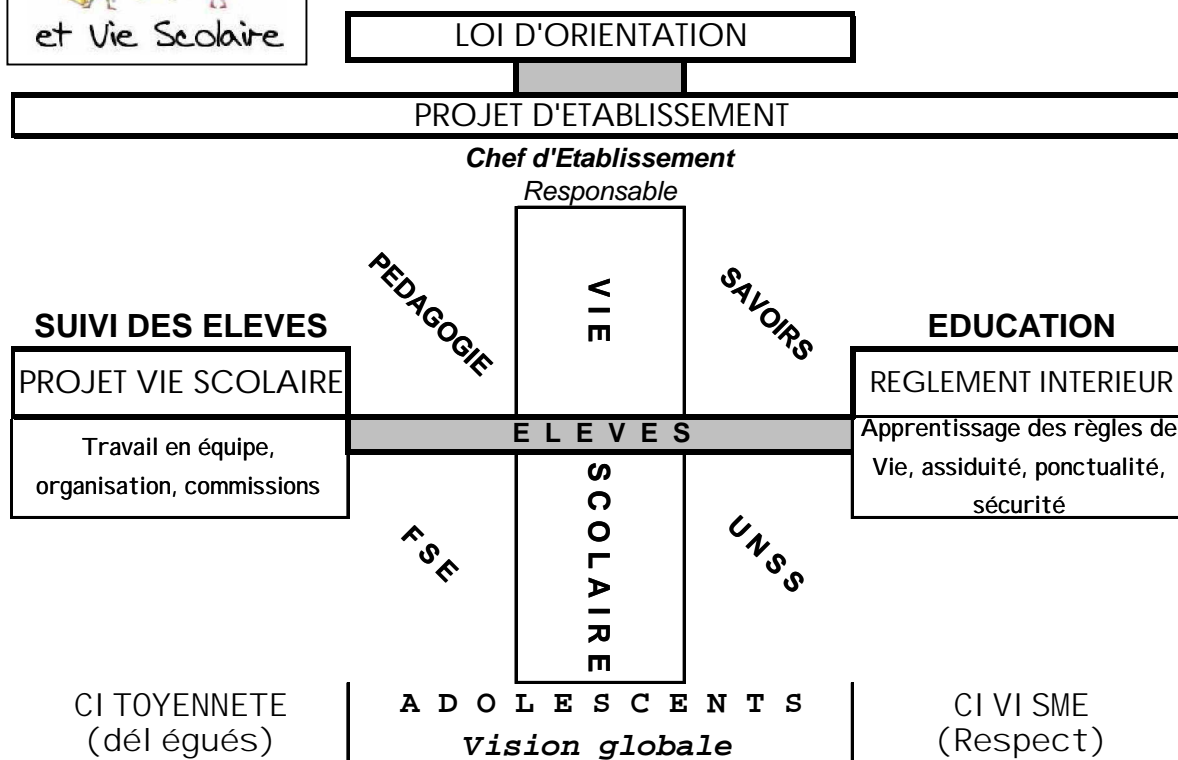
et Vie Scolaire

LOI D'ORIENTATION

PROJET D'ETABLISSEMENT

Chef d'Etablissement
Responsable

PEDAGOGIE

VIE

SAVOIRS

SUIVI DES ELEVES

PROJET VIE SCOLAIRE

Travail en équipe, organisation, commissions

EDUCATION

REGLEMENT INTERIEUR

Apprentissage des règles de Vie, assiduité, ponctualité, sécurité

ELEVES

FSE

SCOLAIRE

UNSS

CITOYENNETE
(délégués)

ADOLESCENTS
Vision globale

CIVISME
(Respect)